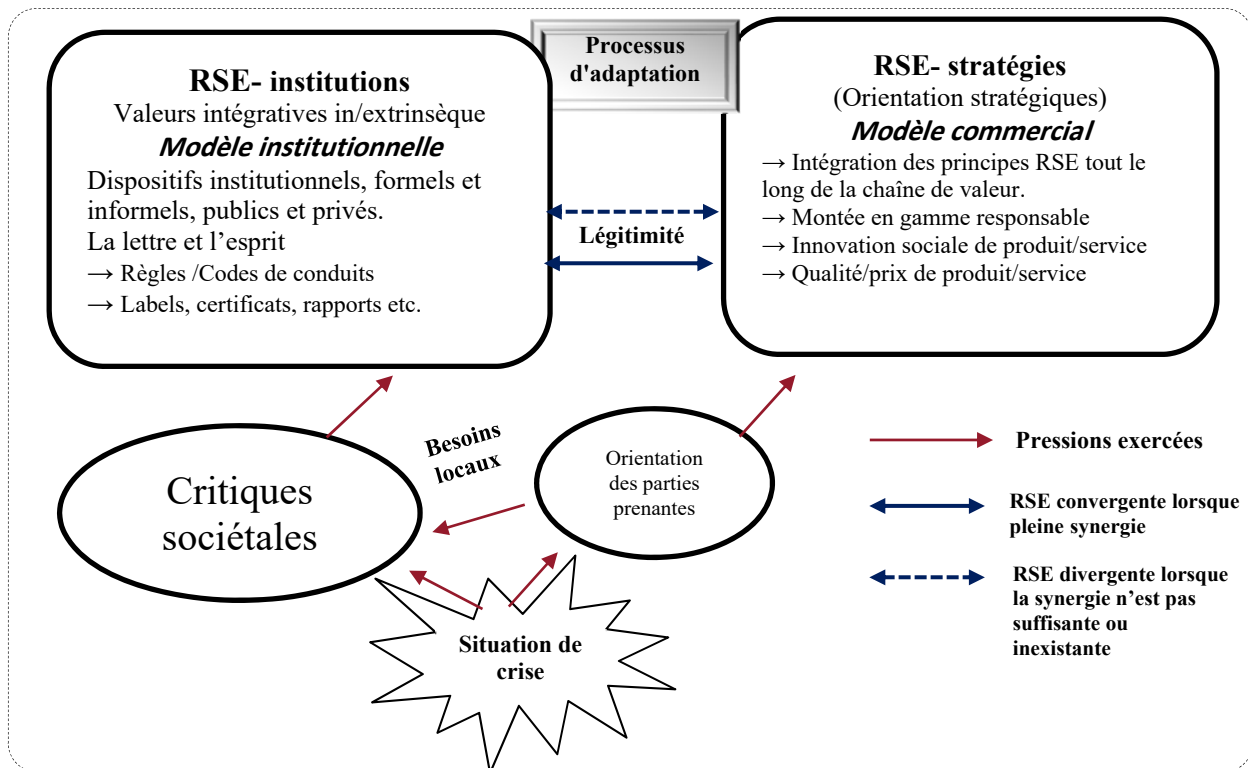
Processus d'adaptation

RSE- institutions
Valeurs intégratives in/extrinsèque
Modèle institutionnelle
Dispositifs institutionnels, formels et informels, publics et privés.
La lettre et l'esprit
→ Règles /Codes de conduits
→ Labels, certificats, rapports etc.

RSE- stratégies
(Orientation stratégiques)
Modèle commercial
→ Intégration des principes RSE tout le long de la chaîne de valeur.
→ Montée en gamme responsable
→ Innovation sociale de produit/service
→ Qualité/prix de produit/service

Légitimité

Besoins locaux

Critiques sociétales

Orientation des parties prenantes

Situation de crise

Pressions exercées

RSE convergente lorsque pleine synergie

RSE divergente lorsque la synergie n'est pas suffisante ou inexistante